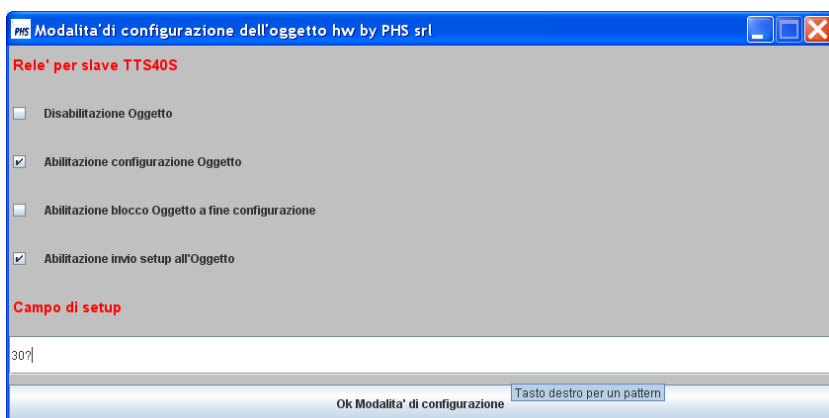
PHS Modalita'di configurazione dell'oggetto hw by PHS srl

Rele' per slave TTS40S

Disabilitazione Oggetto

Abilitazione configurazione Oggetto

Abilitazione blocco Oggetto a fine configurazione

Abilitazione invio setup all'Oggetto

Campo di setup

30?

Ok Modalita' di configurazione

Tasto destro per un pattern